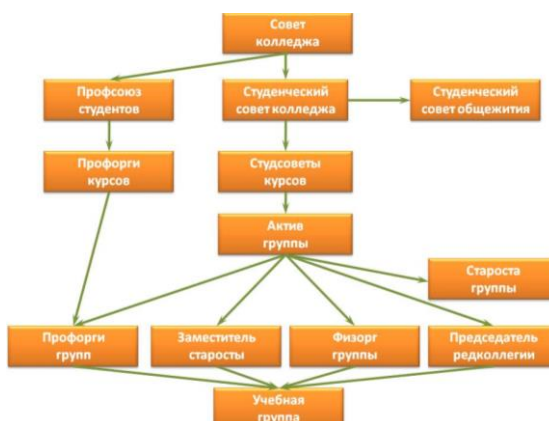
Совет колледжа

Профсоюз студентов

Студенческий совет колледжа

Студенческий совет общежития

Профорги курсов

Студсоветы курсов

Актив группы

Староста группы

Профорги групп

Заместитель старосты

Физорг группы

Председатель редколлегии

Учебная группа